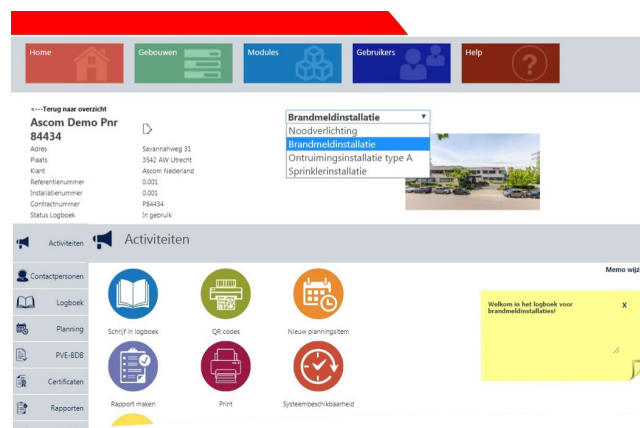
Home
Gebouwen
Modules
Gebruikers
Help

<---Terug naar overzicht
Ascom Demo Pnr 84434

| | |
|---|---|
| Adres | Savannahweg 31 |
| Plaats | 3542 AW Utrecht |
| Klant | Ascom Nederland |
| Referentienummer | 0.001 |
| Installatienummer | 0.001 |
| Contractnummer | P84434 |
| Status Logboek | In gebruik |

Brandmeldinstallatie
Noodverlichting
Brandmeldinstallatie
Ontruimingsinstallatie type A
Sprinklerinstallatie

Activiteiten
Activiteiten
Contactpersonen
Logboek
Planning
PVE-BDB
Certificaten
Rapporten

Schrijf in logboek
QR codes
Nieuw planningsitem
Rapport maken
Print
Systeembeschikbaarheid

Memo wijz

Welkom in het logboek voor brandmeldinstallaties!
X